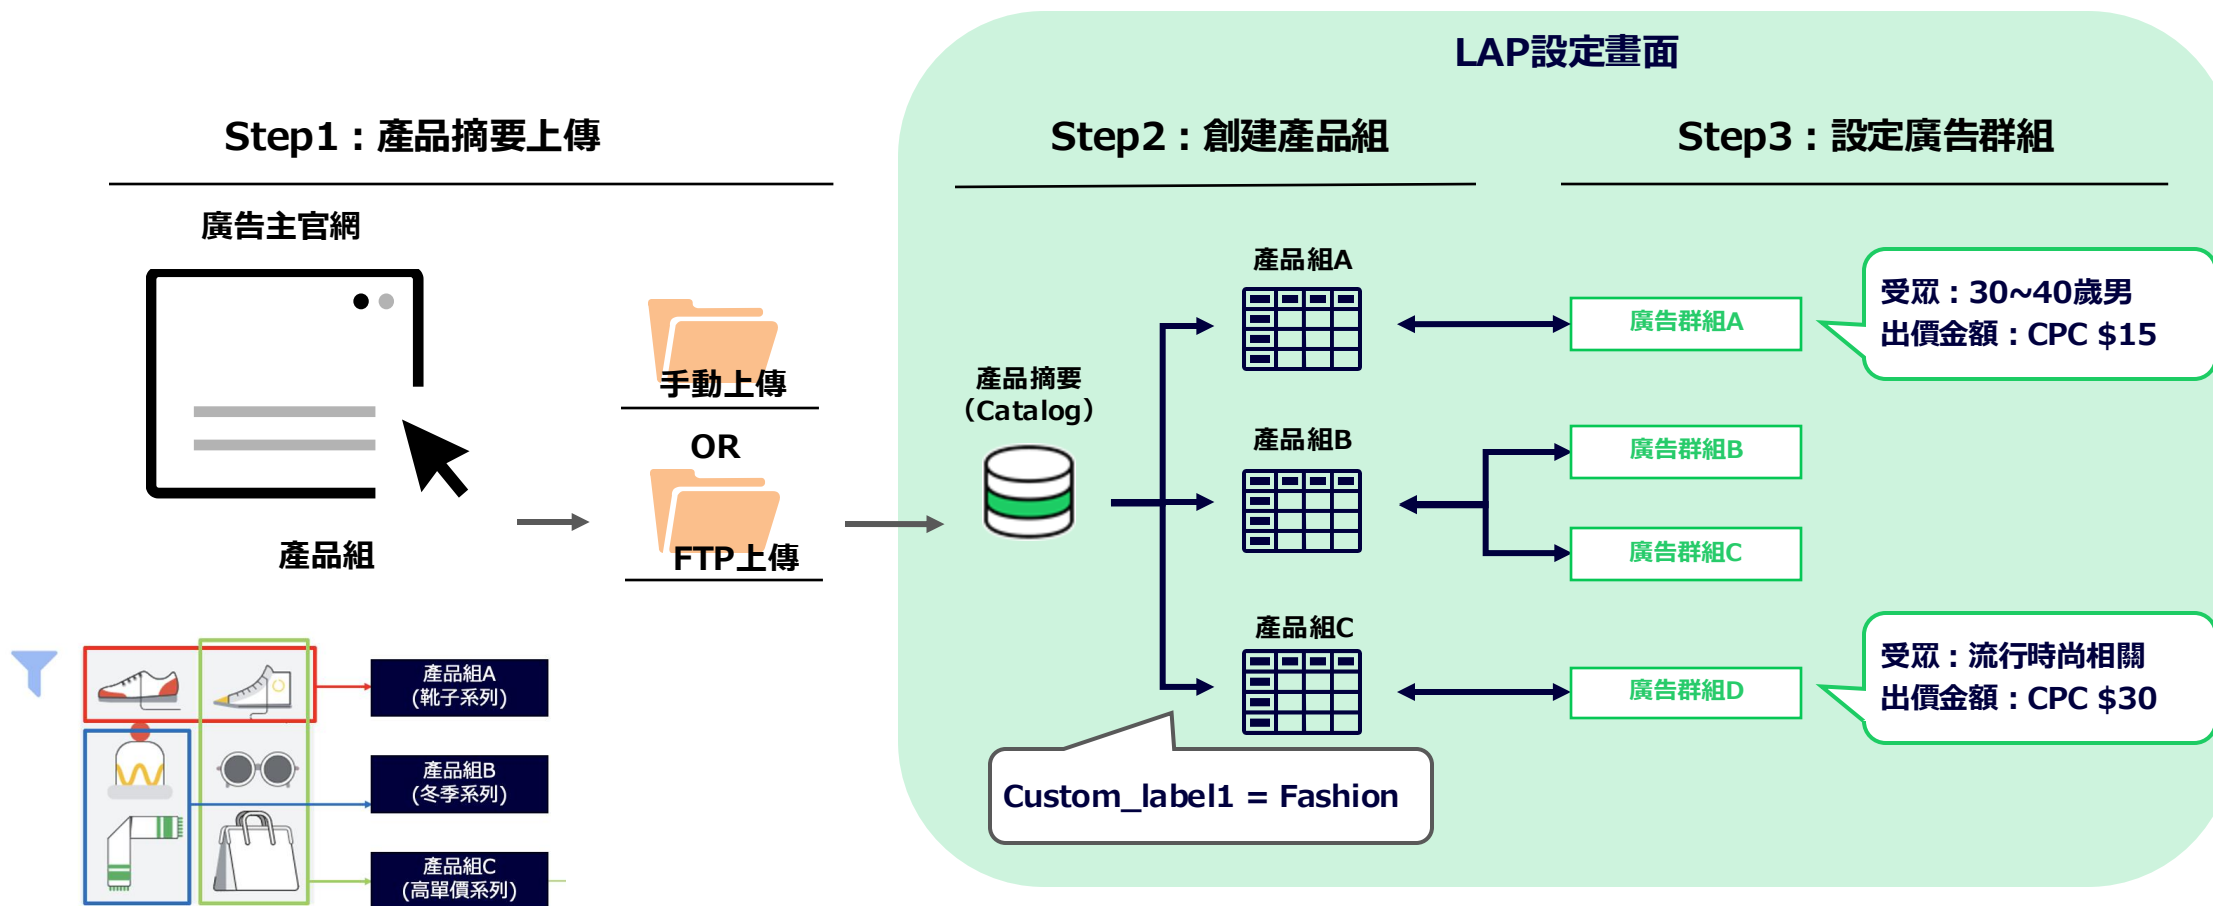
LAP設定畫面

Step1：產品摘要上傳

Step2：創建產品組

Step3：設定廣告群組

廣告主官網

產品組

手動上傳

OR

FTP上傳

產品組A
(靴子系列)

產品組B
(冬季系列)

產品組C
(高單價系列)

產品摘要
(Catalog)

產品組A

產品組B

產品組C

Custom_label1 = Fashion

廣告群組A

廣告群組B

廣告群組C

廣告群組D

受眾：30~40歲男
出價金額：CPC $15

受眾：流行時尚相關
出價金額：CPC $30